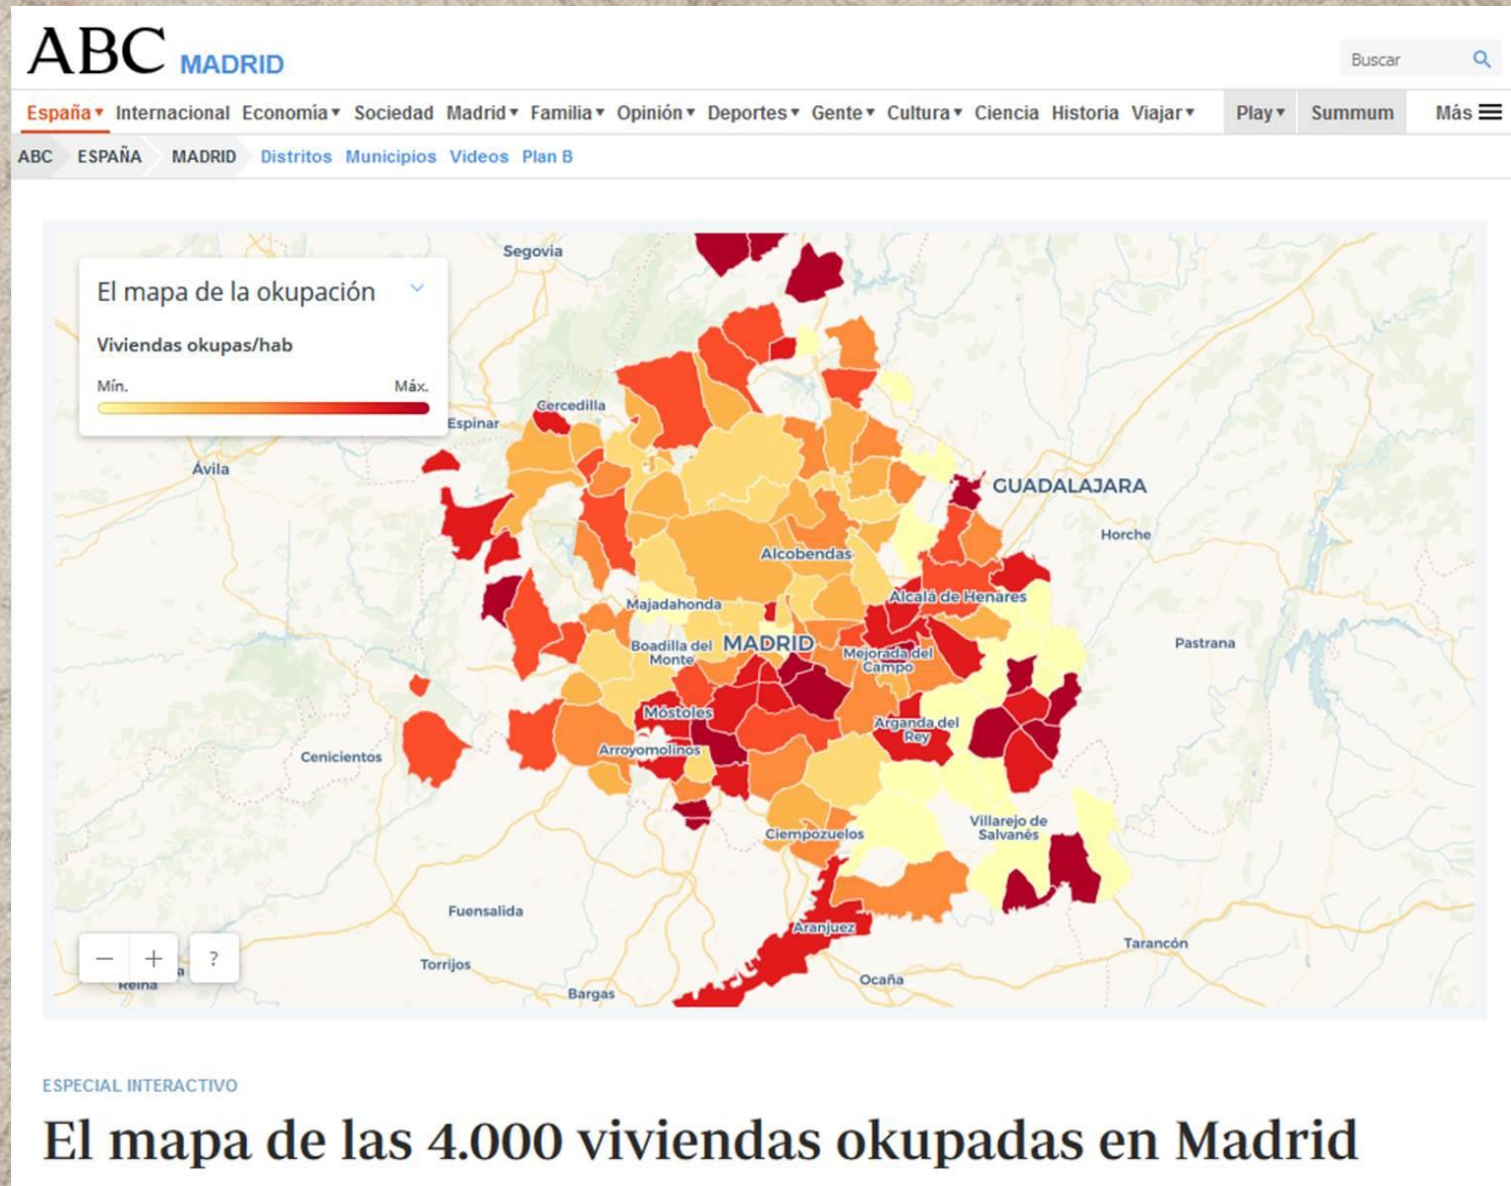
ABC MADRID

Buscar

España ▾ Internacional Economía ▾ Sociedad Madrid ▾ Familia ▾ Opinión ▾ Deportes ▾ Gente ▾ Cultura ▾ Ciencia Historia Viajar ▾ Play ▾ Summum Más

ABC ESPAÑA MADRID Distritos Municipios Videos Plan B

El mapa de la okupación

Viviendas okupas/hab

Mín. Máx.

Segovia
Espinar
Cercedilla
Ávila
GUADALAJARA
Horche
Alcobendas
Majadahonda
Alcalá de Henares
Boadilla del Monte
MADRID
Mejorada del Campo
Pastrana
Móstoles
Arganda del Rey
Arroyomolinos
Cenicientos
Villarejo de Salvanés
Ciempozuelos
Fuensalida
Aranjuez
Tarancón
Torrijos
Ocaña
Bargas
Reina

– + ?

ESPECIAL INTERACTIVO

El mapa de las 4.000 viviendas okupadas en Madrid